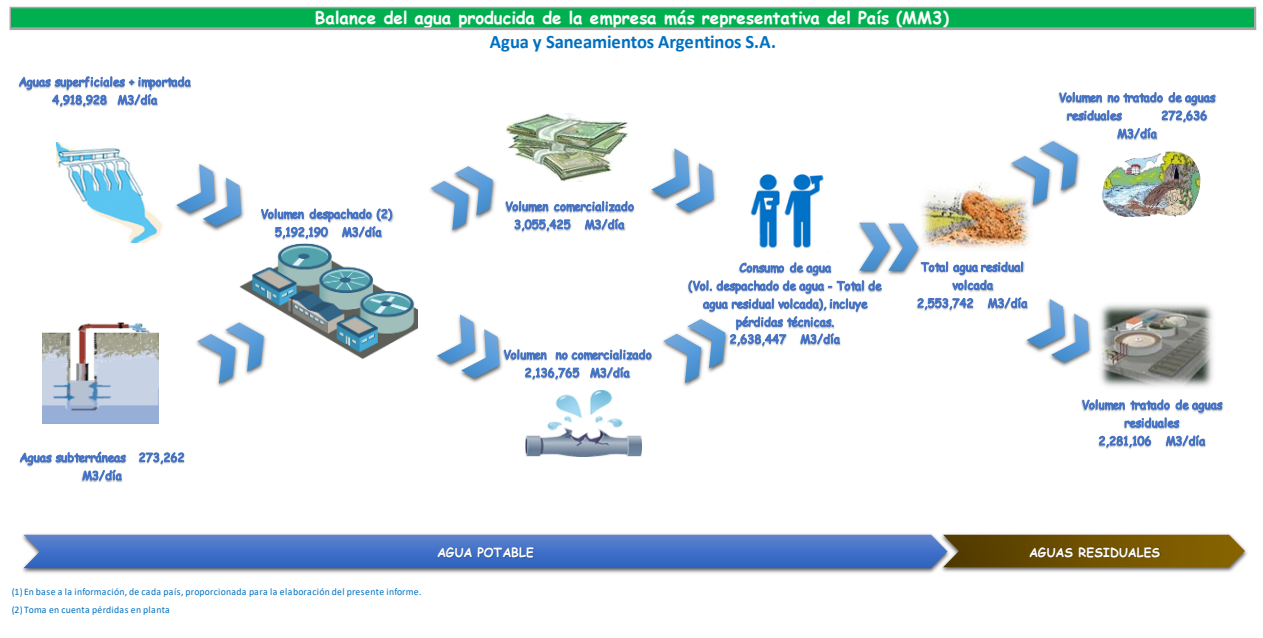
Balance del agua producida de la empresa más representativa del País (MM3)

Agua y Saneamientos Argentinos S.A.

Aguas superficiales + importada
4,918,928 M3/día

Volumen despachado (2)
5,192,190 M3/día

Volumen comercializado
3,055,425 M3/día

Volumen no comercializado
2,136,765 M3/día

Consumo de agua
(Vol. despachado de agua - Total de agua residual volcada), incluye pérdidas técnicas.
2,638,447 M3/día

Total agua residual volcada
2,553,742 M3/día

Volumen no tratado de aguas residuales 272,636 M3/día

Volumen tratado de aguas residuales
2,281,106 M3/día

Aguas subterráneas 273,262 M3/día

AGUA POTABLE

AGUAS RESIDUALES

(1) En base a la información, de cada país, proporcionada para la elaboración del presente informe.
(2) Toma en cuenta pérdidas en planta